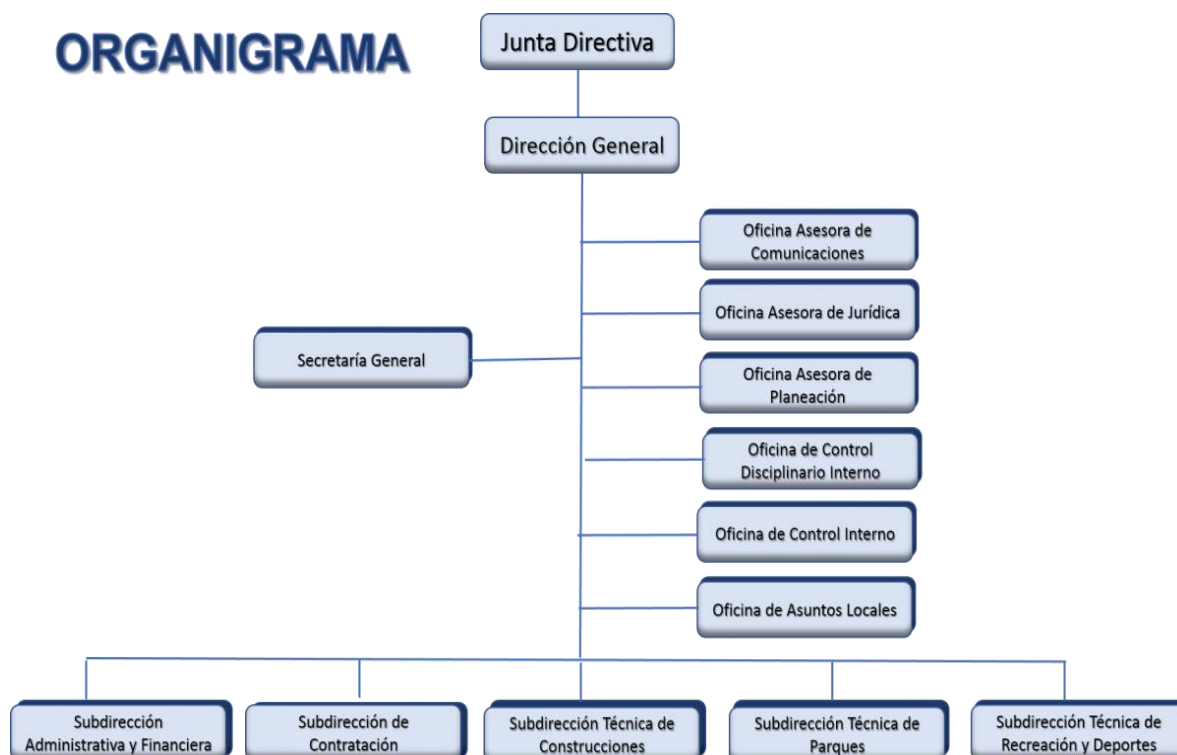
ORGANIGRAMA

Junta Directiva

Dirección General

Oficina Asesora de Comunicaciones

Oficina Asesora de Jurídica

Secretaría General

Oficina Asesora de Planeación

Oficina de Control Disciplinario Interno

Oficina de Control Interno

Oficina de Asuntos Locales

Subdirección Administrativa y Financiera

Subdirección de Contratación

Subdirección Técnica de Construcciones

Subdirección Técnica de Parques

Subdirección Técnica de Recreación y Deportes